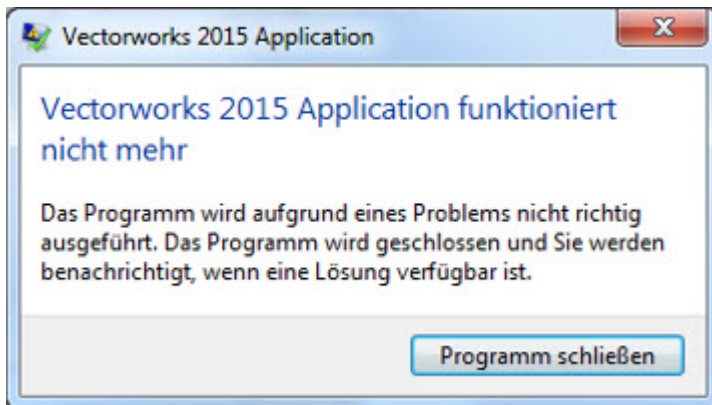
Vectorworks 2015 Application

X

Vectorworks 2015 Application funktioniert nicht mehr

Das Programm wird aufgrund eines Problems nicht richtig ausgeführt. Das Programm wird geschlossen und Sie werden benachrichtigt, wenn eine Lösung verfügbar ist.

Programm schließen